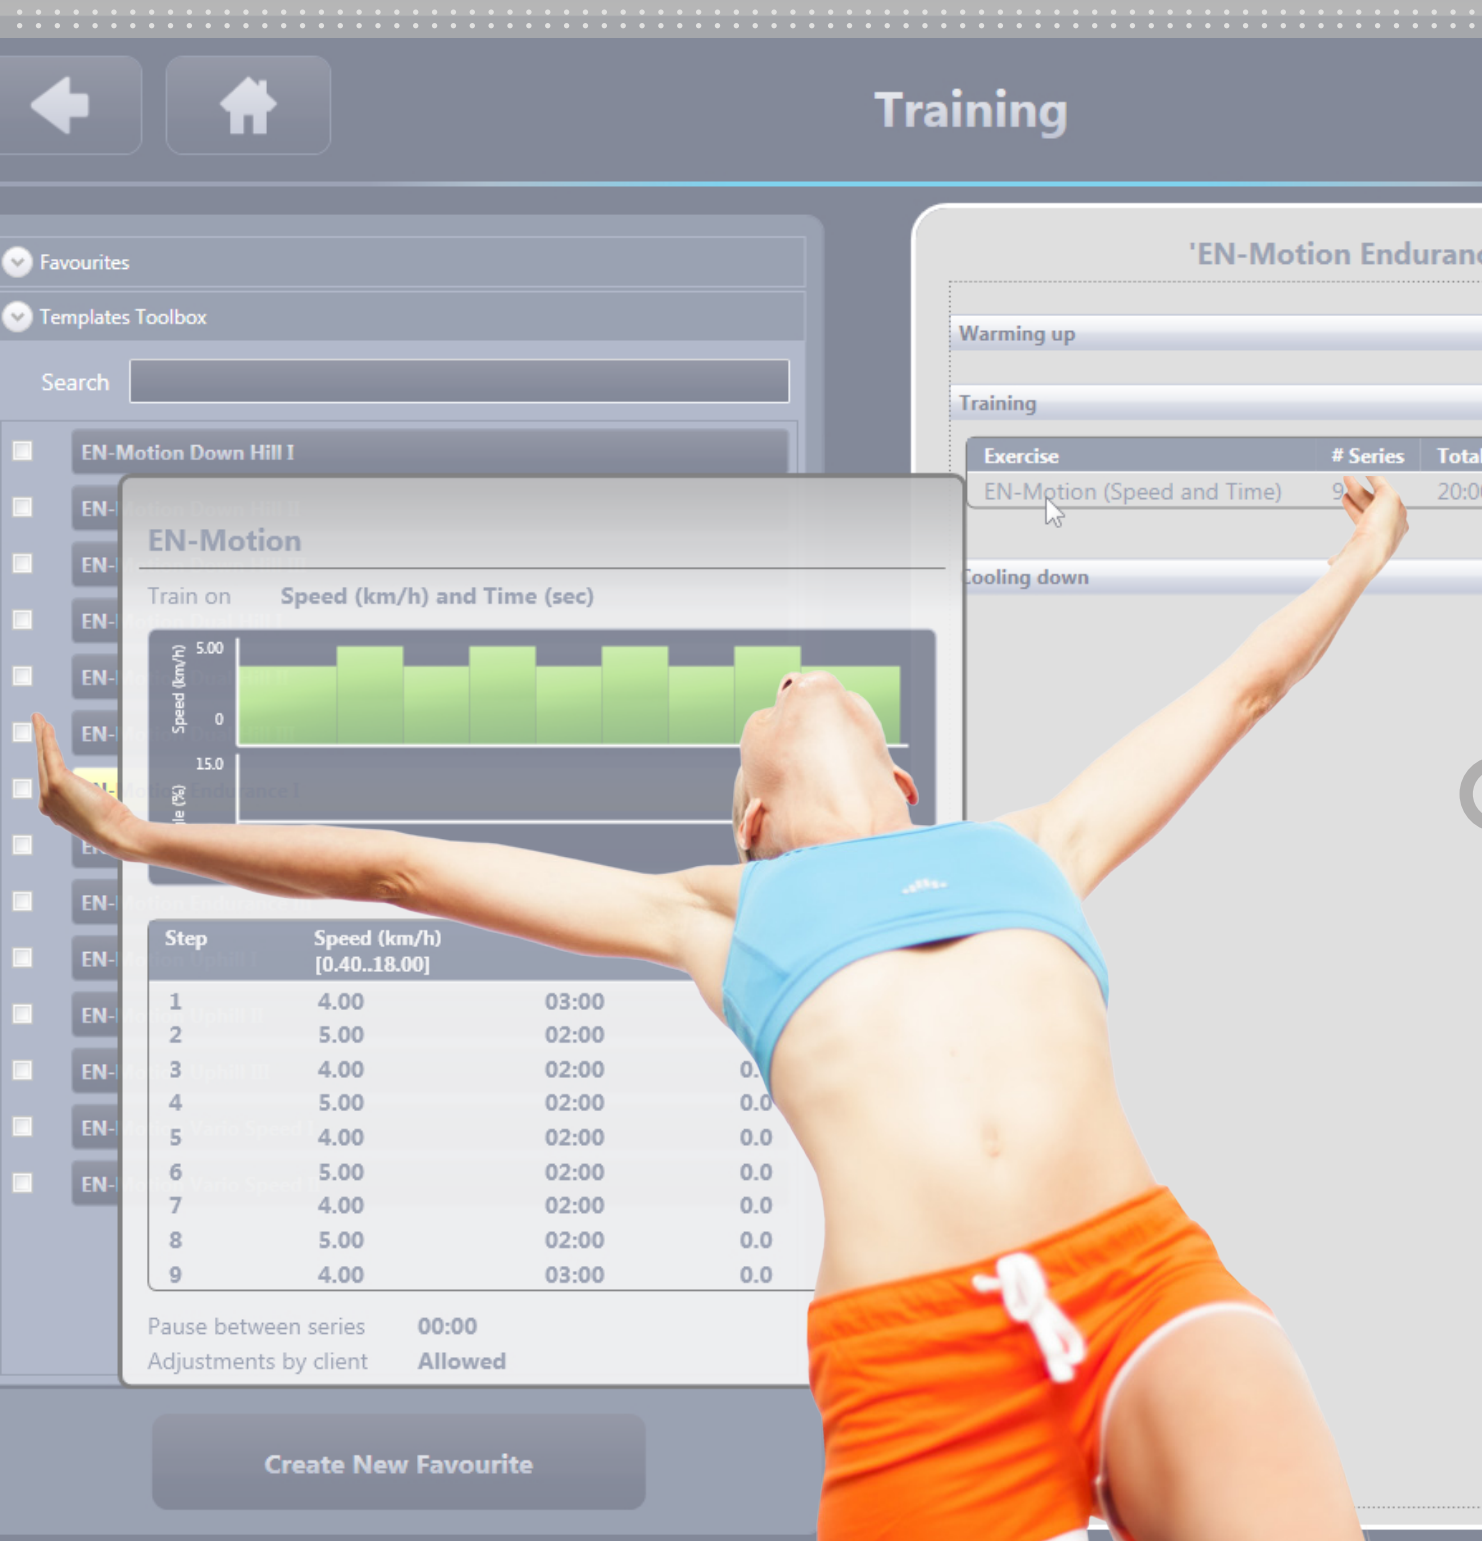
Training

Favourites

Templates Toolbox

Search

EN-Motion Down Hill I

EN-

EN-

EN-

EN-

EN-

EN-

EN-

EN-

EN-

EN-

EN-

EN-

EN-

EN-Motion

Train on Speed (km/h) and Time (sec)

Speed (km/h) 5.00 0

15.0

| Step | Speed (km/h) [0.40..18.00] | | |
|---|---|---|---|
| 1 | 4.00 | 03:00 | |
| 2 | 5.00 | 02:00 | |
| 3 | 4.00 | 02:00 | 0. |
| 4 | 5.00 | 02:00 | 0.0 |
| 5 | 4.00 | 02:00 | 0.0 |
| 6 | 5.00 | 02:00 | 0.0 |
| 7 | 4.00 | 02:00 | 0.0 |
| 8 | 5.00 | 02:00 | 0.0 |
| 9 | 4.00 | 03:00 | 0.0 |

Pause between series 00:00

Adjustments by client Allowed

Create New Favourite

'EN-Motion Enduran

Warming up

Training

| Exercise | # Series | Total |
|---|---|---|
| EN-Motion (Speed and Time) | 9 | 20:0 |

Cooling down